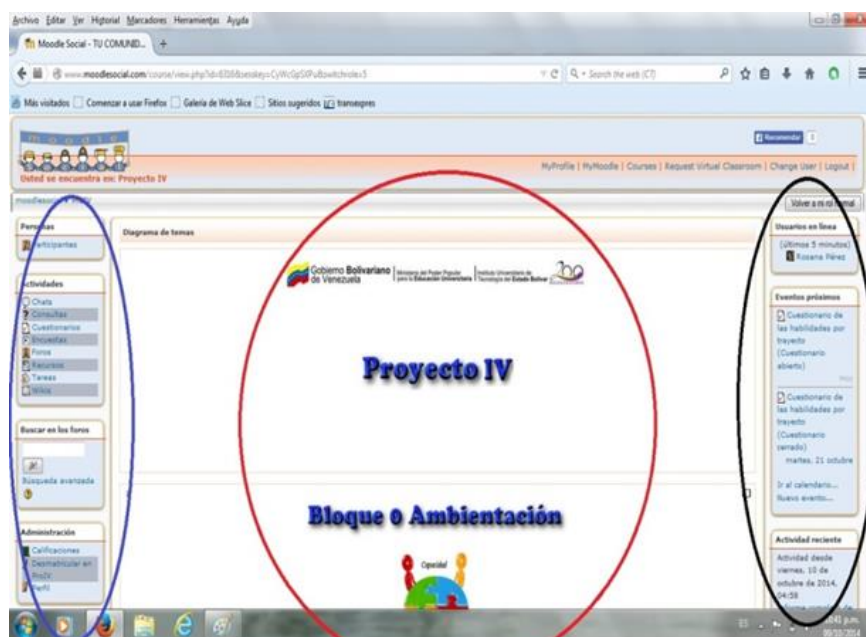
Archivo Editar Ver Historial Marcadores Herramientas Ayuda

Moodle Social - TU COMUNID...

www.moodlesocial.com/course/view.php?id=6708&sesskey=CyWcGjSXPu&switchrole=5

Q • Search the web (CT)

Más visitados | Comenzar a usar Firefox | Galería de Web Slice | Sitios sugeridos | transexpres

Recomendar

Usted se encuentra en: Proyecto IV

MyProfile | MyMoodle | Courses | Request Virtual Classroom | Change User | Logout |

moodlesocial ► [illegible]

Volver a mi rol normal

Personas

Participantes

Actividades

Chats
Consultas
Cuestionarios
Encuestas
Foros
Recursos
Tareas
Wikis

Buscar en los foros

Búsqueda avanzada

Administración

Calificaciones
Desmatricular en ProIV
Perfil

Diagrama de temas

Gobierno Bolivariano de Venezuela | Ministerio del Poder Popular para la Educación Universitaria | Instituto Universitario de Tecnología del Estado Bolívar

Proyecto IV

Bloque 0 Ambientación

Usuarios en línea

(últimos 5 minutos)
Rosana Pérez

Eventos próximos

Cuestionario de las habilidades por trayecto (Cuestionario abierto)

Cuestionario de las habilidades por trayecto (Cuestionario cerrado)
martes, 21 octubre

Ir al calendario...
Nuevo evento...

Actividad reciente

Actividad desde viernes, 10 de octubre de 2014, 04:58

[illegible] p.m.